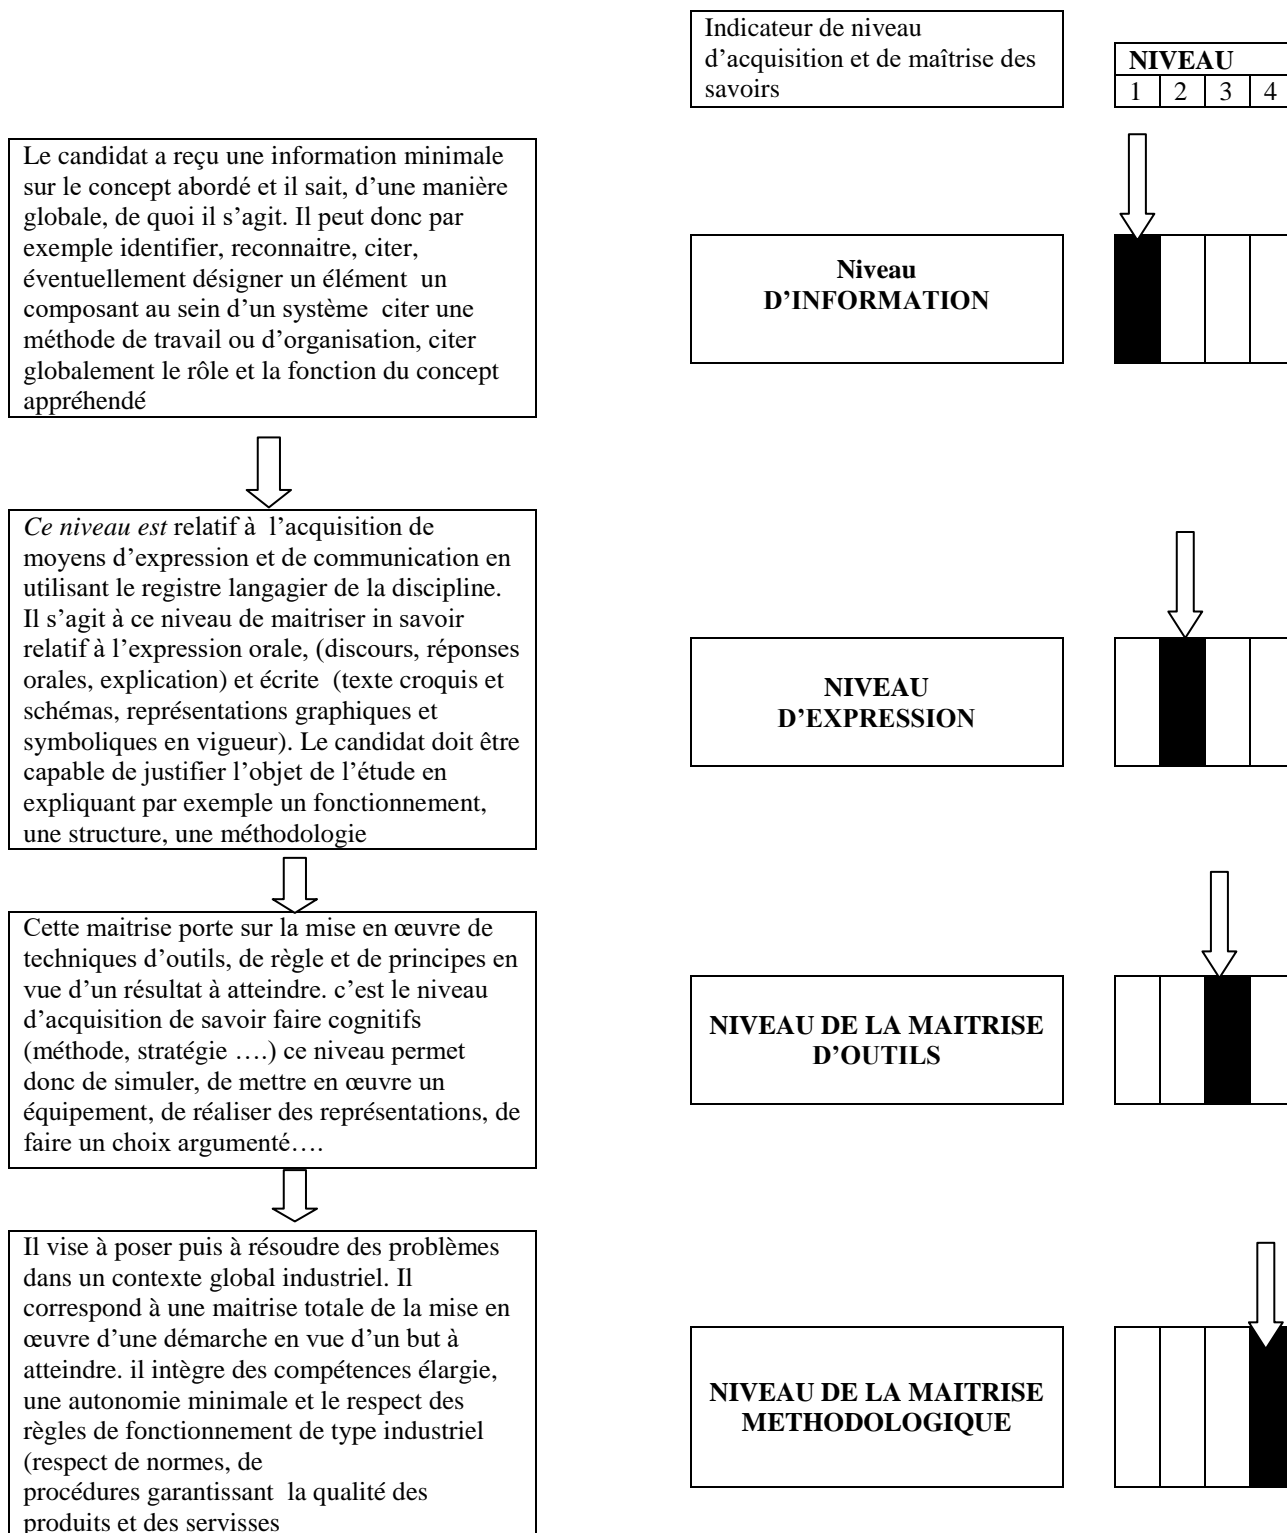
Indicateur de niveau d'acquisition et de maîtrise des savoirs

| NIVEAU | | | |
|---|---|---|---|
| 1 | 2 | 3 | 4 |

Le candidat a reçu une information minimale sur le concept abordé et il sait, d'une manière globale, de quoi il s'agit. Il peut donc par exemple identifier, reconnaitre, citer, éventuellement désigner un élément un composant au sein d'un système citer une méthode de travail ou d'organisation, citer globalement le rôle et la fonction du concept appréhendé

Niveau D'INFORMATION

*Ce niveau est* relatif à l'acquisition de moyens d'expression et de communication en utilisant le registre langagier de la discipline. Il s'agit à ce niveau de maitriser in savoir relatif à l'expression orale, (discours, réponses orales, explication) et écrite (texte croquis et schémas, représentations graphiques et symboliques en vigueur). Le candidat doit être capable de justifier l'objet de l'étude en expliquant par exemple un fonctionnement, une structure, une méthodologie

NIVEAU D'EXPRESSION

Cette maitrise porte sur la mise en œuvre de techniques d'outils, de règle et de principes en vue d'un résultat à atteindre. c'est le niveau d'acquisition de savoir faire cognitifs (méthode, stratégie ….) ce niveau permet donc de simuler, de mettre en œuvre un équipement, de réaliser des représentations, de faire un choix argumenté….

NIVEAU DE LA MAITRISE D'OUTILS

Il vise à poser puis à résoudre des problèmes dans un contexte global industriel. Il correspond à une maitrise totale de la mise en œuvre d'une démarche en vue d'un but à atteindre. il intègre des compétences élargie, une autonomie minimale et le respect des règles de fonctionnement de type industriel (respect de normes, de procédures garantissant la qualité des produits et des servisses

NIVEAU DE LA MAITRISE METHODOLOGIQUE